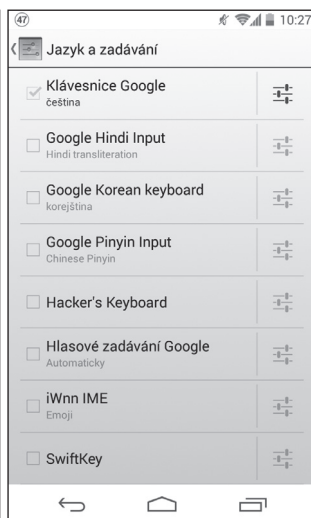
47

10:27

Jazyk a zadávání

Klávesnice Google
čeština

Google Hindi Input
Hindi transliteration

Google Korean keyboard
korejština

Google Pinyin Input
Chinese Pinyin

Hacker's Keyboard

Hlasové zadávání Google
Automaticky

iWnn IME
Emoji

SwiftKey